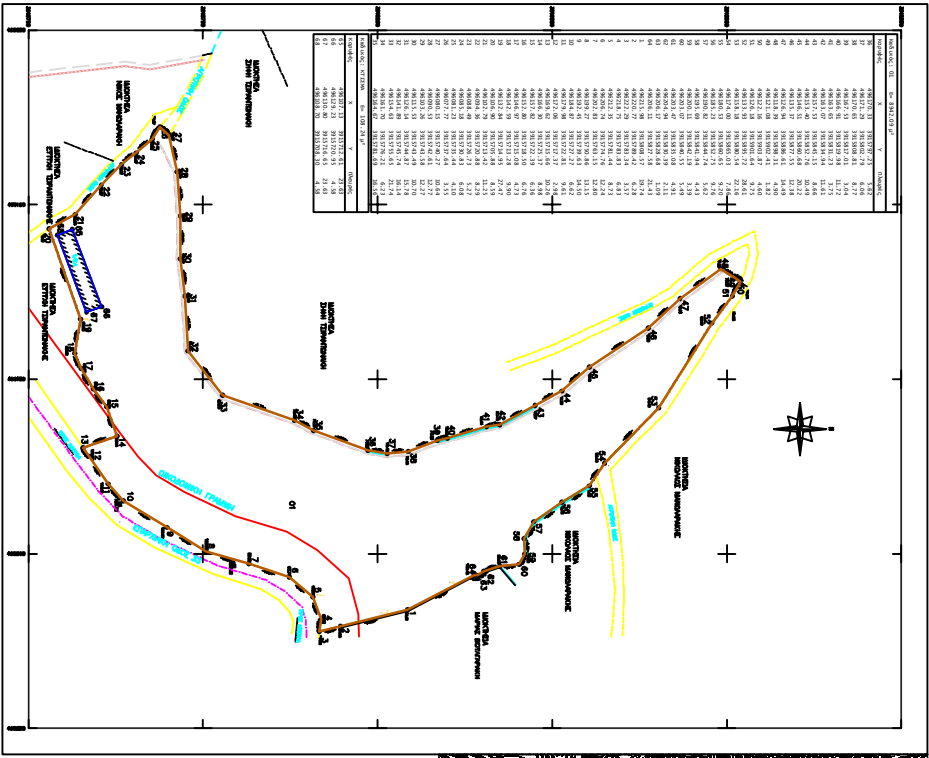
ΙΔΙΟΚΤΗΣΙΑ ΣΤΑΥΡΟΥ ΤΣΑΠΑΝΟΥ

ΙΔΙΟΚΤΗΣΙΑ ΝΙΚΟΥ ΜΑΝΩΛΑΚΗ

ΙΔΙΟΚΤΗΣΙΑ ΕΥΤΥΧΙΑ ΤΣΑΠΑΝΟΥ

ΙΔΙΟΚΤΗΣΙΑ ΕΥΤΥΧΙΑ ΤΣΑΠΑΝΟΥ

ΙΔΙΟΚΤΗΣΙΑ ΣΤΑΥΡΟΥ ΤΣΑΠΑΝΟΥ

ΙΔΙΟΚΤΗΣΙΑ ΝΙΚΟΛΑΟΣ ΜΑΝΩΛΑΚΗΣ

ΙΔΙΟΚΤΗΣΙΑ ΝΙΚΟΛΑΟΣ ΜΑΝΩΛΑΚΗΣ

ΙΔΙΟΚΤΗΣΙΑ ΜΑΡΙΑΣ ΣΠΑΝΟΠΟΥΛΟΥ

ΟΙΚΟΔΟΜΙΚΗ ΓΡΑΜΜΗ

Ο1

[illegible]

1 2 3 4 5 6 7 8 9 10 11 12 13 14 15 16 17 18 19 20 21 22 23 24 25 26 27 28 29 30 31 32 33 34 35 36 37 38 39 40 41 42 43 44 45 46 47 48 49 50 51 52 53 54 55 56 57 58 59 60 61 62 63 64 65 66 67 68

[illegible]